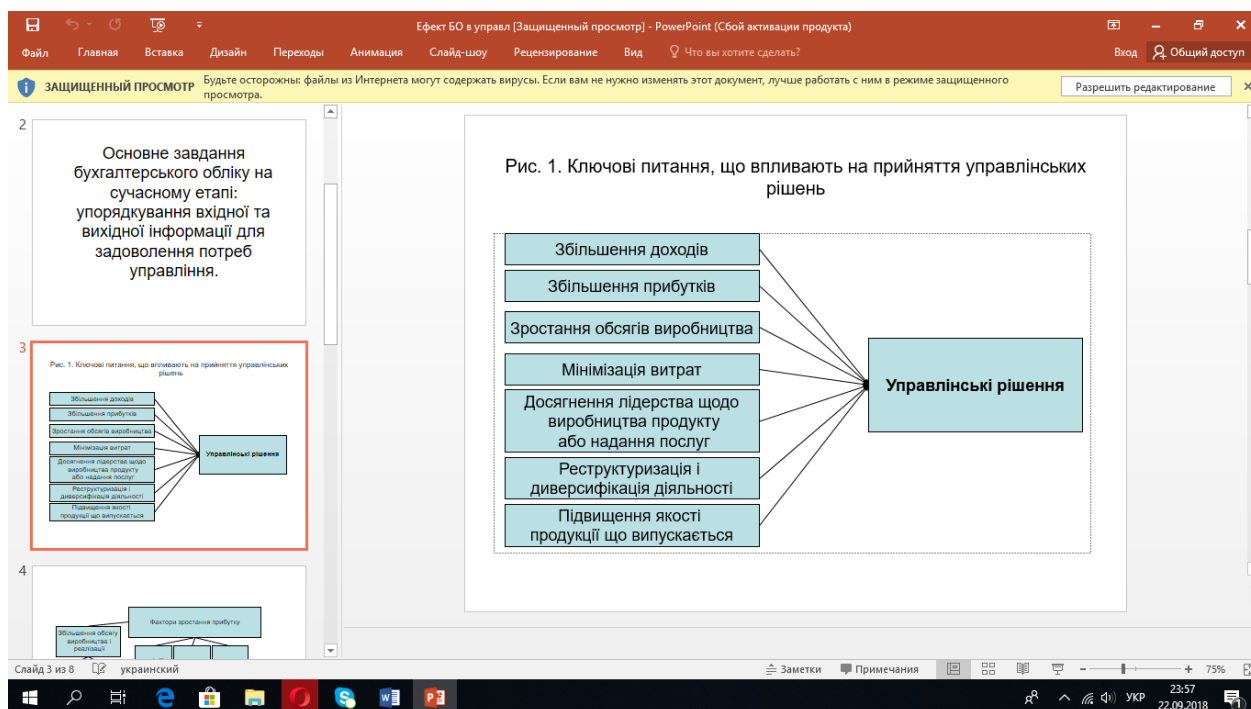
Ефект БО в управл [Защищенный просмотр] - PowerPoint (Сбой активации продукта)

Файл Главная Вставка Дизайн Переходы Анимация Слайд-шоу Рецензирование Вид Что вы хотите сделать? Вход Общий доступ

ЗАЩИЩЕННЫЙ ПРОСМОТР Будьте осторожны: файлы из Интернета могут содержать вирусы. Если вам не нужно изменять этот документ, лучше работать с ним в режиме защищенного просмотра. Разрешить редактирование

2

Основне завдання бухгалтерського обліку на сучасному етапі: упорядкування вхідної та вихідної інформації для задоволення потреб управління.

3

Рис. 1. Ключові питання, що впливають на прийняття управлінських рішень

Збільшення доходів
Збільшення прибутків
Зростання обсягів виробництва
Мінімізація витрат
Досягнення лідерства щодо виробництва продукту або надання послуг
Реструктуризація і диверсифікація діяльності
Підвищення якості продукції що випускається
Управлінські рішення

4

Фактори зростання прибутку
Збільшення обсягу виробництва і реалізації

Рис. 1. Ключові питання, що впливають на прийняття управлінських рішень

Збільшення доходів
Збільшення прибутків
Зростання обсягів виробництва
Мінімізація витрат
Досягнення лідерства щодо виробництва продукту або надання послуг
Реструктуризація і диверсифікація діяльності
Підвищення якості продукції що випускається

Управлінські рішення

Слайд 3 из 8 украинский Заметки Примечания 75%

УКР 23:57 22.09.2018